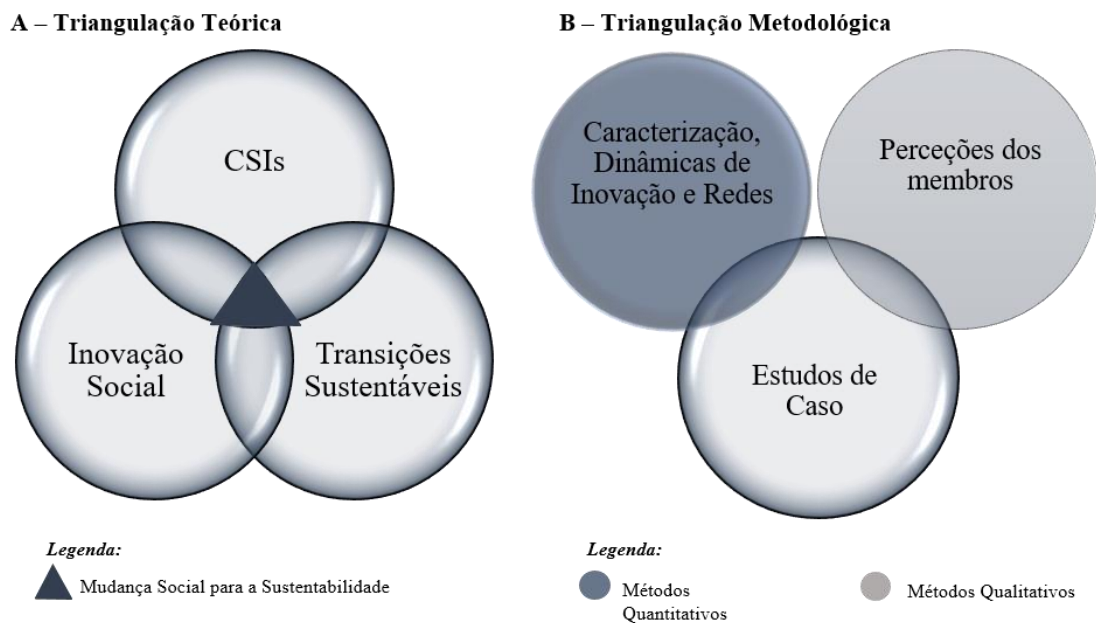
A – Triangulação Teórica

CSIs

Inovação Social

Transições Sustentáveis

Legenda:

Mudança Social para a Sustentabilidade

B – Triangulação Metodológica

Caracterização, Dinâmicas de Inovação e Redes

Perceções dos membros

Estudos de Caso

Legenda:

Métodos Quantitativos

Métodos Qualitativos